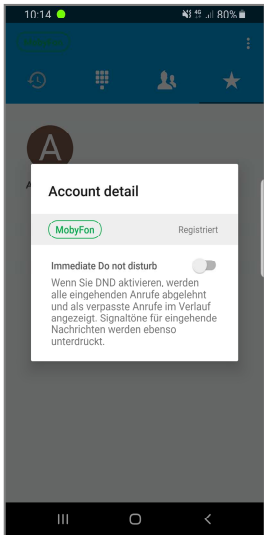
10:14 80%

A

Account detail

MobyFon

Registriert

Immediate Do not disturb

Wenn Sie DND aktivieren, werden alle eingehenden Anrufe abgelehnt und als verpasste Anrufe im Verlauf angezeigt. Signaltöne für eingehende Nachrichten werden ebenso unterdrückt.